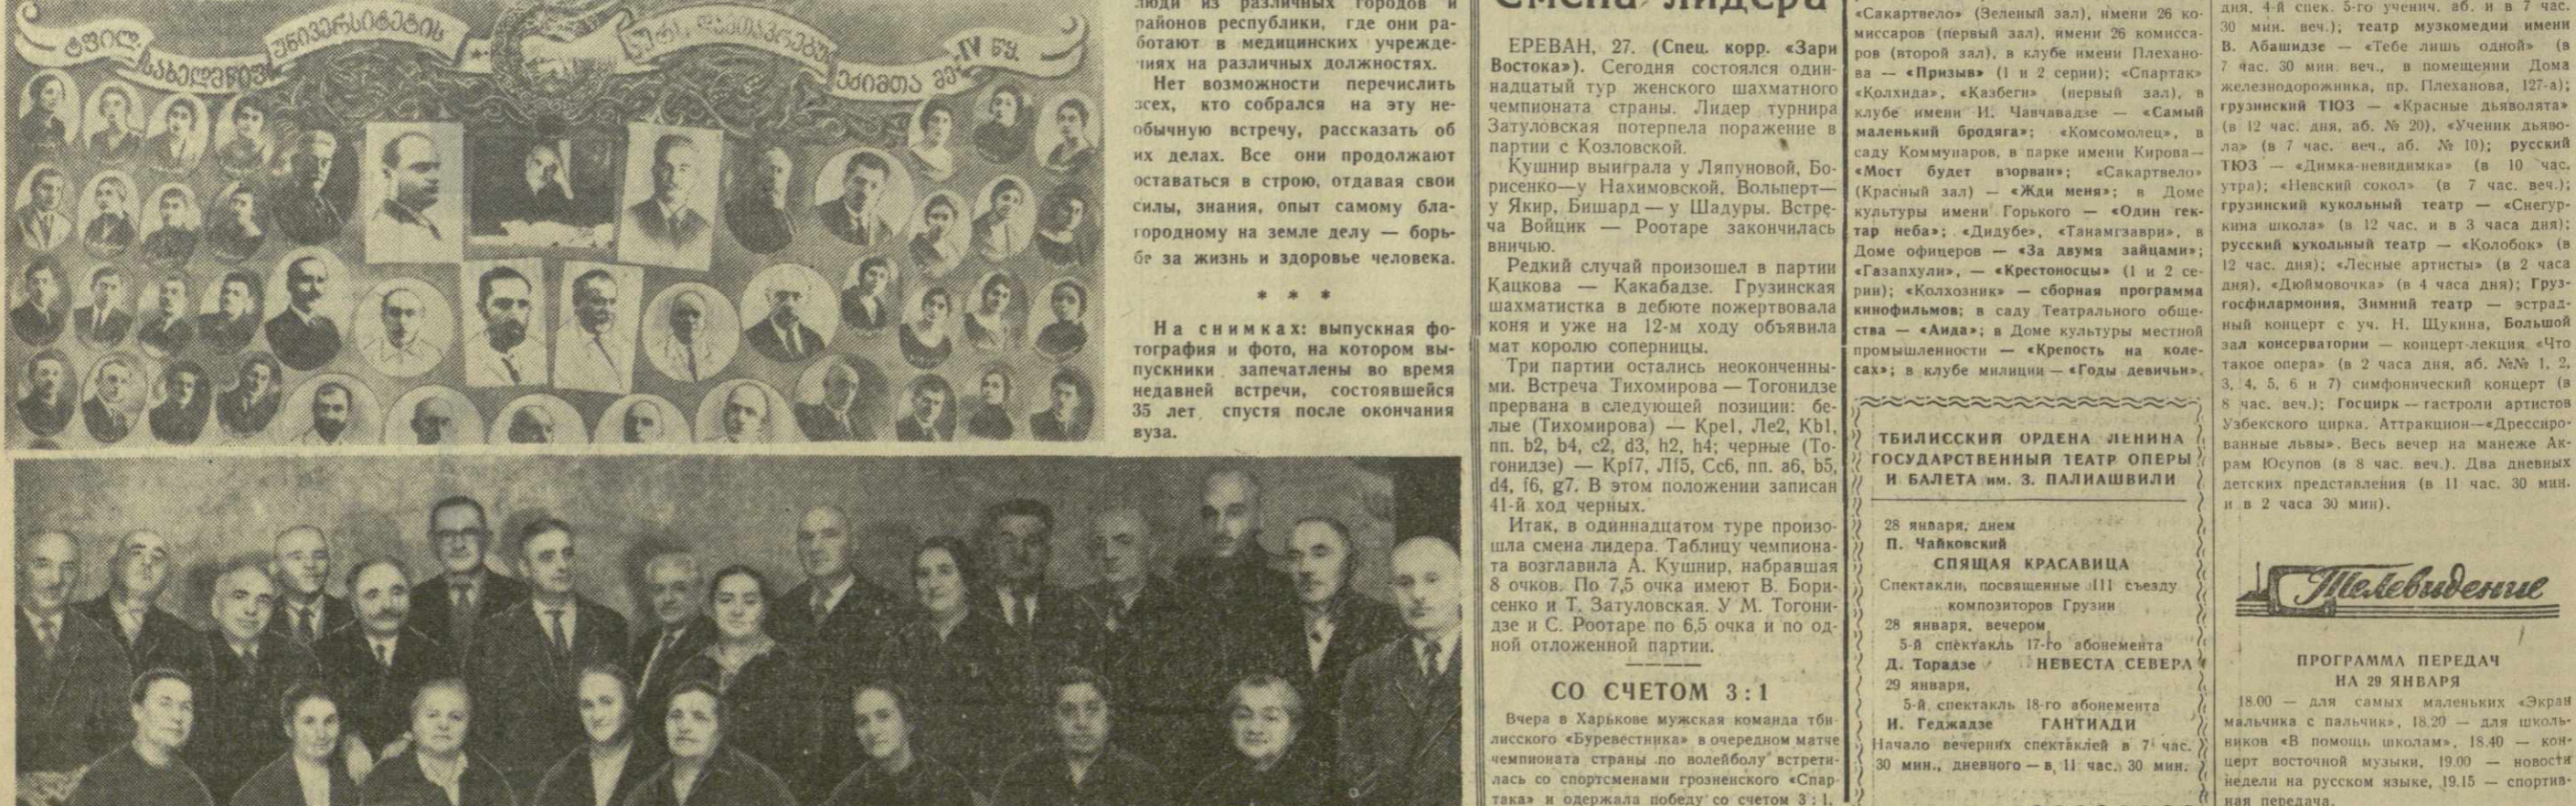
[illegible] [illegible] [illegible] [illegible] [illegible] IV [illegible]

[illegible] из различных городов и районов республики, где они работают в медицинских учреждениях на различных должностях.

Нет возможности перечислить всех, кто собрался на эту необычную встречу, рассказать об их делах. Все они продолжают оставаться в строю, отдавая свои силы, знания, опыт самому благородному на земле делу — борьбе за жизнь и здоровье человека.

* * *

На снимках: выпускная фотография и фото, на котором выпускники запечатлены во время недавней встречи, состоявшейся 35 лет спустя после окончания вуза.

Смена лидера

ЕРЕВАН, 27. (Спец. корр. «Зари Востока»). Сегодня состоялся одиннадцатый тур женского шахматного чемпионата страны. Лидер турнира Затуловская потерпела поражение в партии с Козловской.

Кушнир выиграла у Ляпуновой, Борисенко—у Нахимовской, Вольперт—у Якир, Бишард — у Шадуры. Встреча Войцик — Роотаре закончилась вничью.

Редкий случай произошел в партии Кацкова — Какабадзе. Грузинская шахматистка в дебюте пожертвовала коня и уже на 12-м ходу объявила мат королю соперницы.

Три партии остались неоконченными. Встреча Тихомирова — Тогонидзе прервана в следующей позиции: белые (Тихомирова) — Крe1, Лe2, Кb1, пп. b2, b4, c2, d3, h2, h4; черные (Тогонидзе) — Крf7, Лf5, Сc6, пп. a6, b5, d4, f6, g7. В этом положении записан 41-й ход черных.

Итак, в одиннадцатом туре произошла смена лидера. Таблицу чемпионата возглавила А. Кушнир, набравшая 8 очков. По 7,5 очка имеют В. Борисенко и Т. Затуловская. У М. Тогонидзе и С. Роотаре по 6,5 очка и по одной отложенной партии.

СО СЧЕТОМ 3:1

Вчера в Харькове мужская команда тбилисского «Буревестника» в очередном матче чемпионата страны по волейболу встретилась со спортсменами грозненского «Спартака» и одержала победу со счетом 3:1.

«Сакартвело» (Зеленый зал), имени 26 комиссаров (первый зал), имени 26 комиссаров (второй зал), в клубе имени Плеханова — «Призыв» (1 и 2 серии); «Спартак» «Колхида», «Казбеги» (первый зал), в клубе имени И. Чавчавадзе — «Самый маленький бродяга»; «Комсомолец», в саду Коммунаров, в парке имени Кирова— «Мост будет взорван»; «Сакартвело» (Красный зал) — «Жди меня»; в Доме культуры имени Горького — «Один гектар неба»; «Дидубе», «Танамгзаври», в Доме офицеров — «За двумя зайцами»; «Газапхули», — «Крестоносцы» (1 и 2 серии); «Колхозник» — сборная программа кинофильмов; в саду Театрального общества — «Аида»; в Доме культуры местной промышленности — «Крепость на колесах»; в клубе милиции — «Годы девичьи».

ТБИЛИССКИЙ ОРДЕНА ЛЕНИНА ГОСУДАРСТВЕННЫЙ ТЕАТР ОПЕРЫ И БАЛЕТА им. З. ПАЛИАШВИЛИ

28 января, днем
П. Чайковский
СПЯЩАЯ КРАСАВИЦА
Спектакли, посвященные III съезду композиторов Грузии
28 января, вечером
5-й спектакль 17-го абонемента
Д. Торадзе НЕВЕСТА СЕВЕРА
29 января,
5-й спектакль 18-го абонемента
И. Геджадзе ГАНТИАДИ
Начало вечерних спектаклей в 7 час. 30 мин., дневного — в 11 час. 30 мин.

дня, 4-й спек. 5-го ученич. аб. и в 7 час. 30 мин. веч.); театр музкомедии имени В. Абашидзе — «Тебе лишь одной» (в 7 час. 30 мин. веч., в помещении Дома железнодорожника, пр. Плеханова, 127-а); грузинский ТЮЗ — «Красные дьяволята» (в 12 час. дня, аб. № 20), «Ученик дьявола» (в 7 час. веч., аб. № 10); русский ТЮЗ — «Димка-невидимка» (в 10 час. утра); «Невский сокол» (в 7 час. веч.); грузинский кукольный театр — «Снегуркина школа» (в 12 час. и в 3 часа дня); русский кукольный театр — «Колобок» (в 12 час. дня); «Лесные артисты» (в 2 часа дня), «Дюймовочка» (в 4 часа дня); Грузгосфилармония, Зимний театр — эстрадный концерт с уч. Н. Щукина, Большой зал консерватории — концерт-лекция «Что такое опера» (в 2 часа дня, аб. №№ 1, 2, 3, 4, 5, 6 и 7) симфонический концерт (в 8 час. веч.); Госцирк — гастроли артистов Узбекского цирка. Аттракцион—«Дрессированные львы». Весь вечер на манеже Акрам Юсупов (в 8 час. веч.). Два дневных детских представления (в 11 час. 30 мин. и в 2 часа 30 мин).

Телевидение

ПРОГРАММА ПЕРЕДАЧ НА 29 ЯНВАРЯ

18.00 — для самых маленьких «Экран мальчика с пальчик», 18.20 — для школьников «В помощь школам», 18.40 — концерт восточной музыки, 19.00 — новости недели на русском языке, 19.15 — спортивная передача.